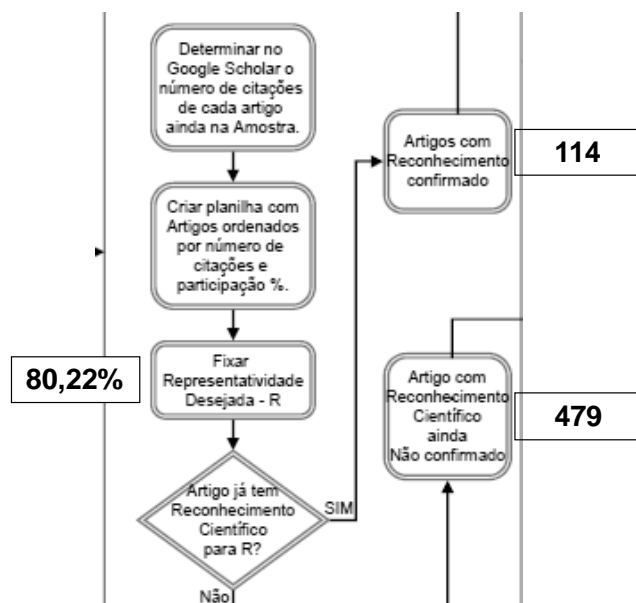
Determinar no Google Scholar o número de citações de cada artigo ainda na Amostra.

Criar planilha com Artigos ordenados por número de citações e participação %.

80,22%

Fixar Representatividade Desejada - R

Artigo já tem Reconhecimento Científico para R?

SIM

Não

Artigos com Reconhecimento confirmado

114

Artigo com Reconhecimento Científico ainda Não confirmado

479